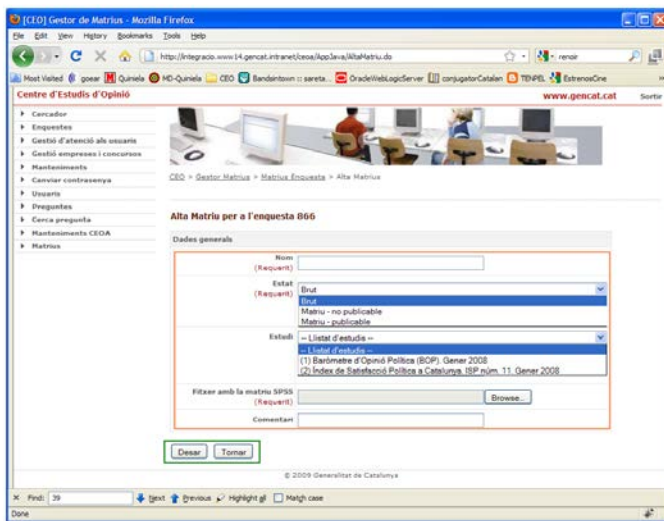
[CEO] Gestor de Matrius - Mozilla Firefox

File Edit View History Bookmarks Tools Help

http://integracio.www14.gencat.intranet/ceoa/AppJava/AltaMatriu.do

renoir

Most Visited goear Quiniela MD-Quiniela CEO Bandsintown :: sareta... OracleWebLogicServer conjugatorCatalan TENPEL EstrenosCine

Centre d'Estudis d'Opinió

www.gencat.cat

Sortir

Cercador
Enquestes
Gestió d'atenció als usuaris
Gestió empreses i concursos
Manteniments
Canviar contrasenya
Usuaris
Preguntes
Cerca pregunta
Manteniments CEOA
Matrius

CEO > Gestor Matrius > Matrius Enquesta > Alta Matriu

Alta Matriu per a l'enquesta 866

Dades generals

Nom (Requerit)

Estat (Requerit)

Brut

Brut
Matriu - no publicable
Matriu - publicable

Estudi

-- Llistat d'estudis --

-- Llistat d'estudis --
(1) Baròmetre d'Opinió Política (BOP). Gener 2008
(2) Índex de Satisfacció Política a Catalunya. ISP núm. 11. Gener 2008

Fitxer amb la matriu SPSS (Requerit)

Browse...

Comentari

Desar Tornar

© 2009 Generalitat de Catalunya

Find: 39 Next Previous Highlight all Match case

Done